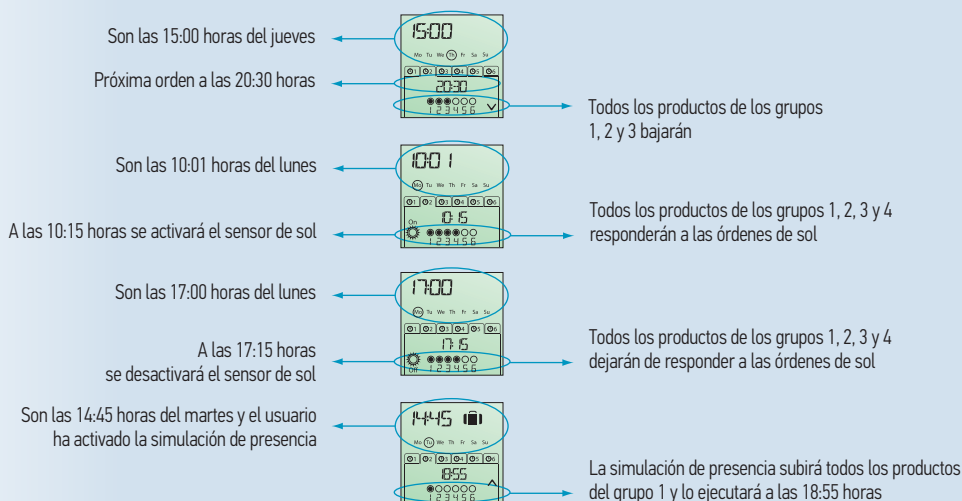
Son las 15:00 horas del jueves

15:00
Mo Tu We Th Fr Sa Su
1 2 3 4 5 6
20:30
1 2 3 4 5 6

Próxima orden a las 20:30 horas

Todos los productos de los grupos 1, 2 y 3 bajarán

Son las 10:01 horas del lunes

10:01
Mo Tu We Th Fr Sa Su
1 2 3 4 5 6
On
10:15
1 2 3 4 5 6

A las 10:15 horas se activará el sensor de sol

Todos los productos de los grupos 1, 2, 3 y 4 responderán a las órdenes de sol

Son las 17:00 horas del lunes

17:00
Mo Tu We Th Fr Sa Su
1 2 3 4 5 6
17:15
Off
1 2 3 4 5 6

A las 17:15 horas se desactivará el sensor de sol

Todos los productos de los grupos 1, 2, 3 y 4 dejarán de responder a las órdenes de sol

Son las 14:45 horas del martes y el usuario ha activado la simulación de presencia

14:45
Mo Tu We Th Fr Sa Su
1 2 3 4 5 6
18:55
1 2 3 4 5 6

La simulación de presencia subirá todos los productos del grupo 1 y lo ejecutará a las 18:55 horas